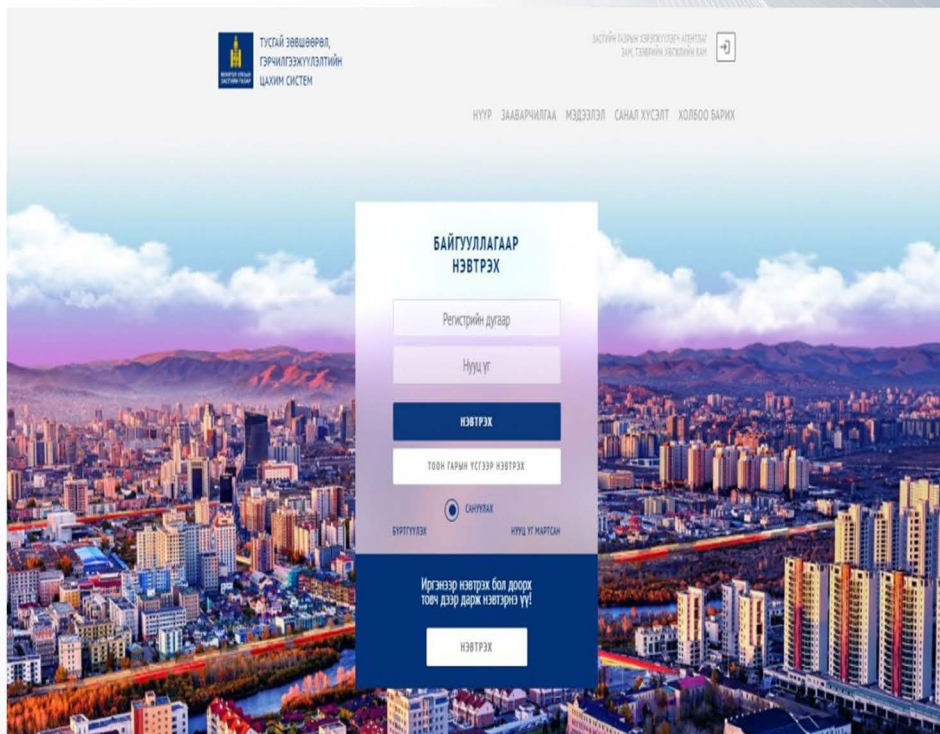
ТУСГАЙ ЗӨВШӨӨРӨЛ, ГЭРЧИЛГЭЭЖҮҮЛЭЛТИЙН ЦАХИМ СИСТЕМ

ЗАСГИЙН ГАЗРЫН ХЭРЭГЖҮҮЛЭГЧ АГЕНТЛАГ ЗАМ, ТЭЭВРИЙН ХӨГЖЛИЙН ЯАМ

НҮҮР ЗААВАРЧИЛГАА МЭДЭЭЛЭЛ САНАЛ ХҮСЭЛТ ХОЛБОО БАРИХ

БАЙГУУЛЛАГААР НЭВТРЭХ

Регистрийн дугаар

Нууц үг

НЭВТРЭХ

ТООН ГАРЫН ҮСГЭЭР НЭВТРЭХ

САНУУЛАХ

БҮРТГҮҮЛЭХ

НУУЦ ҮГ МАРТСАН

Иргэнээр нэвтрэх бол доорх товч дээр дарж нэвтэрнэ үү!

НЭВТРЭХ